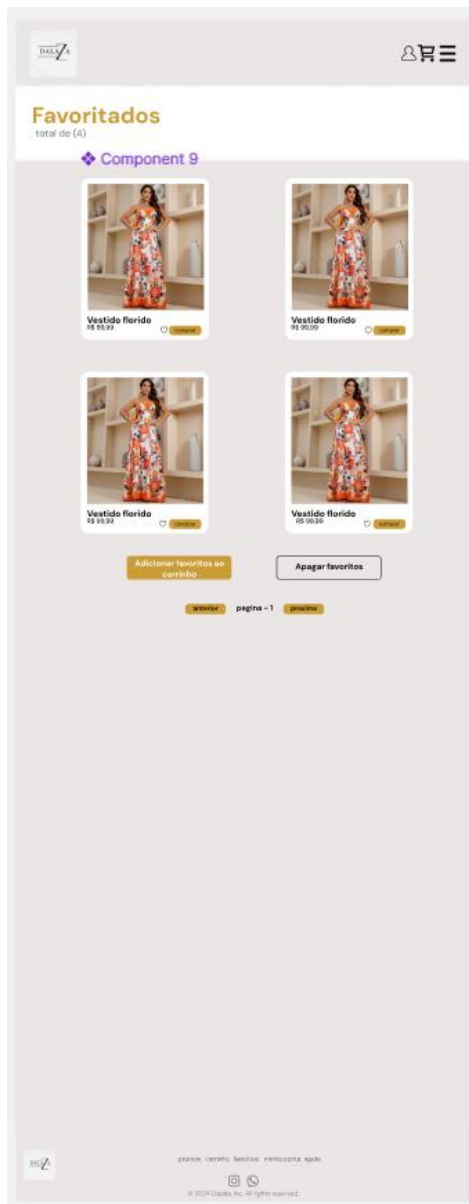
DALAZA

Favoritados
total de (4)

❖ Component 9

Vestido florido
R$ 99,99
comprar

Vestido florido
R$ 99,00
comprar

Vestido florido
R$ 99,99
comprar

Vestido florido
R$ 99,99
comprar

Adicionar favoritos ao carrinho

Apagar favoritos

anterior pagina - 1 proximo

DALAZA

pedidos carrinho favoritos minha conta ajuda

© 2024 Dalaza Inc. All rights reserved.